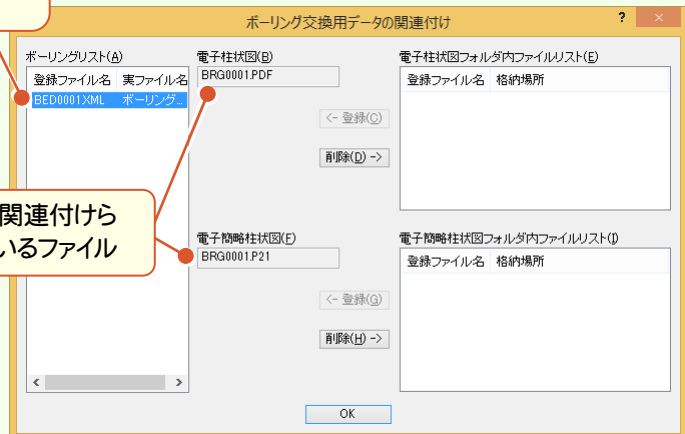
ボーリング交換用データの関連付け

?

×

ボーリングリスト(A)

| 登録ファイル名 | 実ファイル名 |
|---|---|
| BED0001.XML | ボーリング... |

電子柱状図(B)

BRG0001.PDF

<- 登録(C)

削除(D) ->

電子柱状図フォルダ内ファイルリスト(E)

| 登録ファイル名 | 格納場所 |
|---|---|

関連付けら
いるファイル

電子簡略柱状図(F)

BRG0001.P21

<- 登録(G)

削除(H) ->

電子簡略柱状図フォルダ内ファイルリスト(I)

| 登録ファイル名 | 格納場所 |
|---|---|

OK